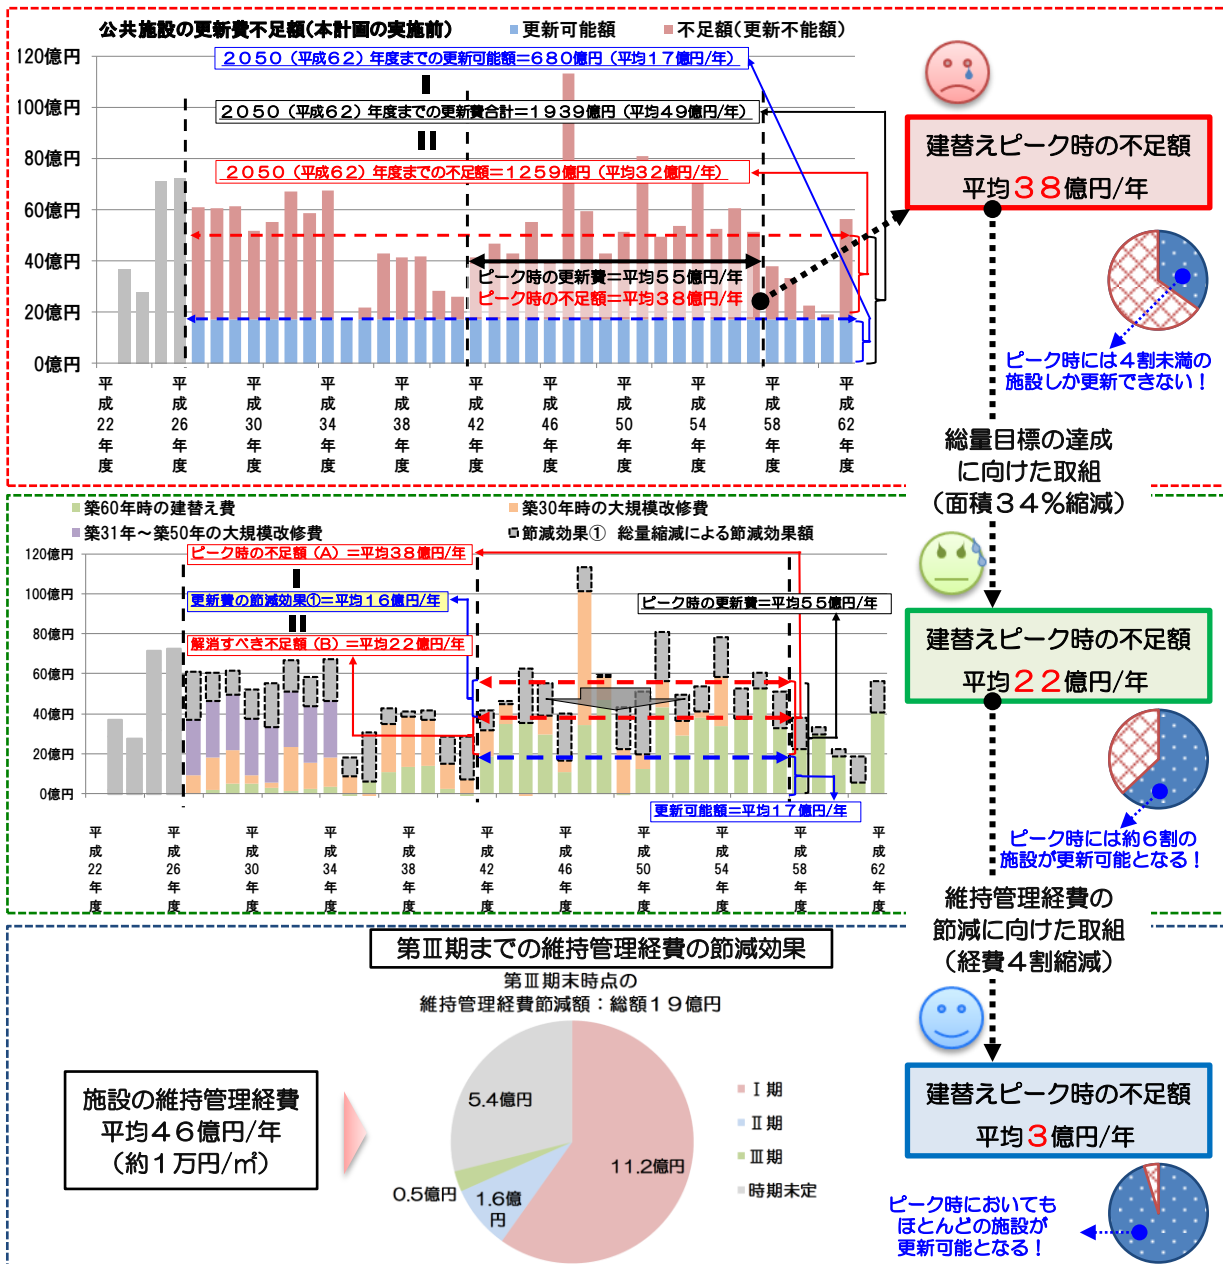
公共施設の更新費不足額(本計画の実施前)
更新可能額
不足額(更新不能額)

120億円
100億円
80億円
60億円
40億円
20億円
0億円

２０５０（平成６２）年度までの更新可能額＝６８０億円（平均１７億円/年）
＋
２０５０（平成６２）年度までの更新費合計＝１９３９億円（平均４９億円/年）
＝
２０５０（平成６２）年度までの不足額＝１２５９億円（平均３２億円/年）

ピーク時の更新費＝平均５５億円/年
ピーク時の不足額＝平均３８億円/年

平成22年度
平成26年度
平成30年度
平成34年度
平成38年度
平成42年度
平成46年度
平成50年度
平成54年度
平成58年度
平成62年度

建替えピーク時の不足額
平均３８億円/年

ピーク時には４割未満の施設しか更新できない！

総量目標の達成に向けた取組
（面積３４％縮減）

築60年時の建替え費
築30年時の大規模改修費
築31年～築50年の大規模改修費
節減効果①　総量縮減による節減効果額

120億円
100億円
80億円
60億円
40億円
20億円
0億円

ピーク時の不足額（A）＝平均３８億円/年
－
更新費の節減効果①＝平均１６億円/年
＝
解消すべき不足額（B）＝平均２２億円/年

ピーク時の更新費＝平均５５億円/年
更新可能額＝平均１７億円/年

平成22年度
平成26年度
平成30年度
平成34年度
平成38年度
平成42年度
平成46年度
平成50年度
平成54年度
平成58年度
平成62年度

建替えピーク時の不足額
平均２２億円/年

ピーク時には約６割の施設が更新可能となる！

維持管理経費の節減に向けた取組
（経費４割縮減）

第Ⅲ期までの維持管理経費の節減効果
第Ⅲ期末時点の
維持管理経費節減額：総額１９億円

施設の維持管理経費
平均４６億円/年
（約１万円/㎡）

5.4億円
11.2億円
0.5億円
1.6億円

Ⅰ期
Ⅱ期
Ⅲ期
時期未定

建替えピーク時の不足額
平均３億円/年

ピーク時においてもほとんどの施設が更新可能となる！